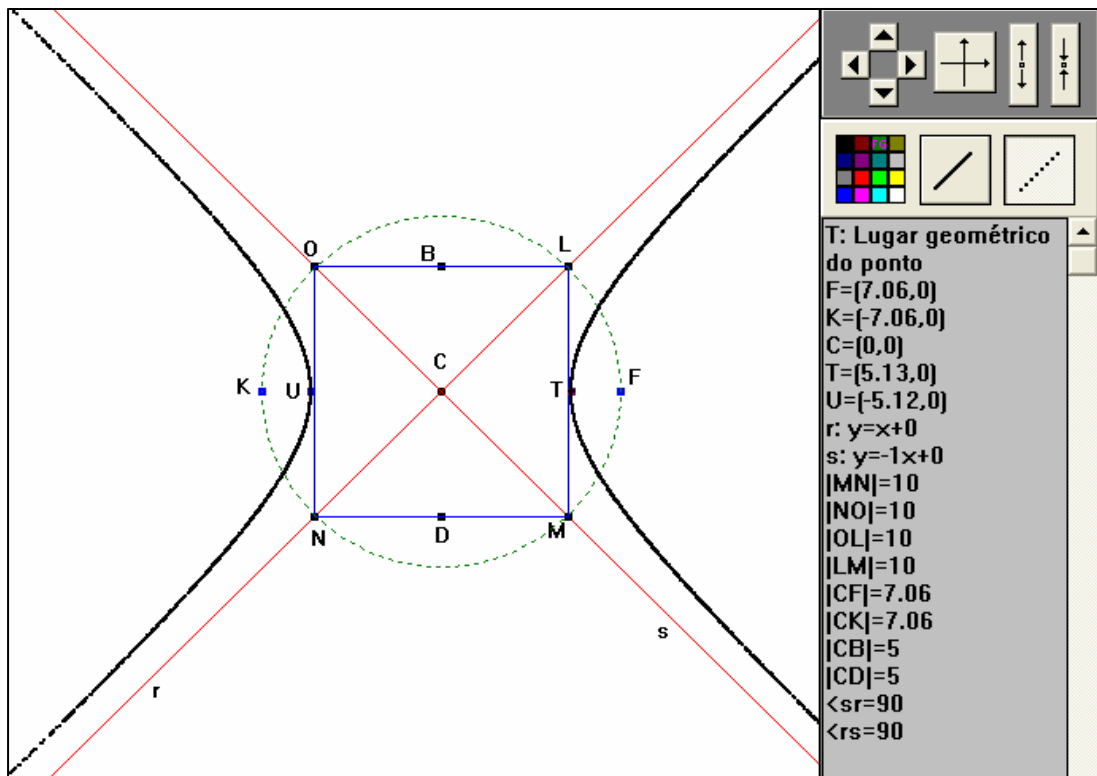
O
B
L
C
K
U
T
F
N
D
M
s
r

FG

T: Lugar geométrico do ponto
F=(7.06,0)
K=(-7.06,0)
C=(0,0)
T=(5.13,0)
U=(-5.12,0)
r: y=x+0
s: y=-1x+0
|MN|=10
|NO|=10
|OL|=10
|LM|=10
|CF|=7.06
|CK|=7.06
|CB|=5
|CD|=5
<sr=90
<rs=90